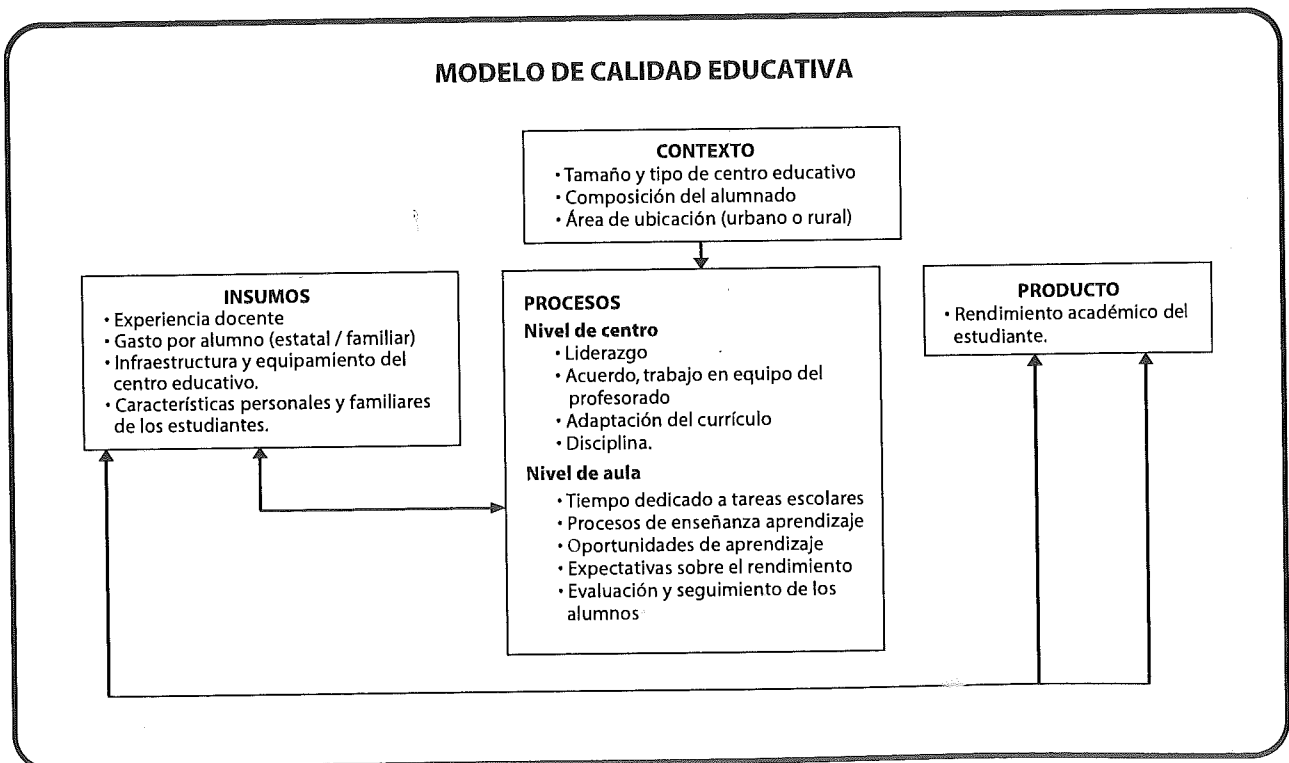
MODELO DE CALIDAD EDUCATIVA

CONTEXTO
• Tamaño y tipo de centro educativo
• Composición del alumnado
• Área de ubicación (urbano o rural)

INSUMOS
• Experiencia docente
• Gasto por alumno (estatal / familiar)
• Infraestructura y equipamiento del centro educativo.
• Características personales y familiares de los estudiantes.

PROCESOS
Nivel de centro
• Liderazgo
• Acuerdo, trabajo en equipo del profesorado
• Adaptación del currículo
• Disciplina.
Nivel de aula
• Tiempo dedicado a tareas escolares
• Procesos de enseñanza aprendizaje
• Oportunidades de aprendizaje
• Expectativas sobre el rendimiento
• Evaluación y seguimiento de los alumnos

PRODUCTO
• Rendimiento académico del estudiante.